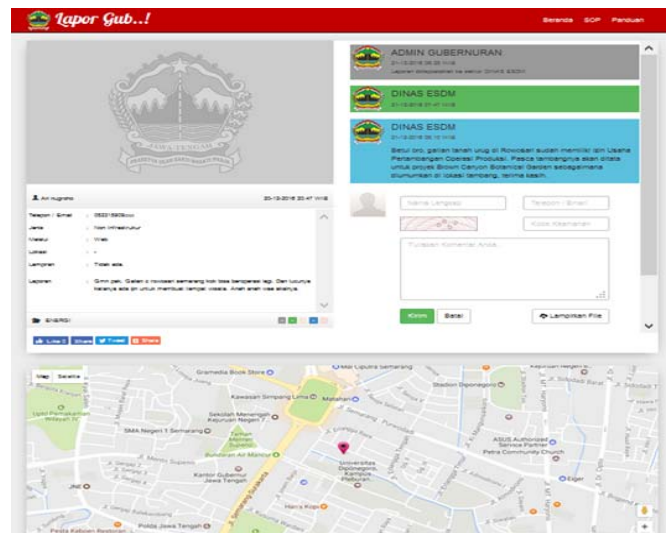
Lapor Gub..!

Beranda SOP Panduan

JAWA TENGAH

ADMIN GUBERNURAN
21-12-2016 08:35 WIB
Laporan didisposisikan ke sektor DINAS ESDM

DINAS ESDM
21-12-2016 07:41 WIB

DINAS ESDM
21-12-2016 08:10 WIB
Betul pak, galian tanah urug di Rowosari sudah memiliki ijin Usaha Pertambangan Operasi Produksi. Pasca tambangnya akan ditata untuk proyek Brown Canyon Botanical Garden sebagaimana diumumkan di lokasi tambang, terima kasih.

Avi nugroho 20-12-2016 20:47 WIB

Telepon / Email : 08221593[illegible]
Jenis : Non Infrastruktur
Melalui : Web
Lokasi : -
Lampiran : Tidak ada
Laporan : Gmn pak. Galian c rowosari semarang kok bisa beroperasi lagi. Dan lucunya katanya ada ijin untuk membuat tempat wisata. Aneh aneh wae alasnya.

ENERGI

Like 0 Share Tweet Share

Nama Lengkap
Telepon / Email
Kode Keamanan
Tuliskan Komentar Anda...

Kirim Batal Lampirkan File

Map Satelite
Gramedia Book Store
Mal Ciputra Semarang
Stadion Diponegoro
Kawasan Simpang Lima
Matahari
Sekolah Menengah Kejuruan Negeri 7
SMA Negeri 1 Semarang
Taman Menteri Supeno
Bundaran Air Mancur
Universitas Diponegoro, Kampus Pleburan
Kantor Gubernur Jawa Tengah
ASUS Authorized Service Partner
Petra Community Church
JNE
Harris Kopi
Polda Jawa Tengah
Pesta Kebun Restoran
Upld Pemukiman Wilayah IV
Jl. Pahlawan
Eiger